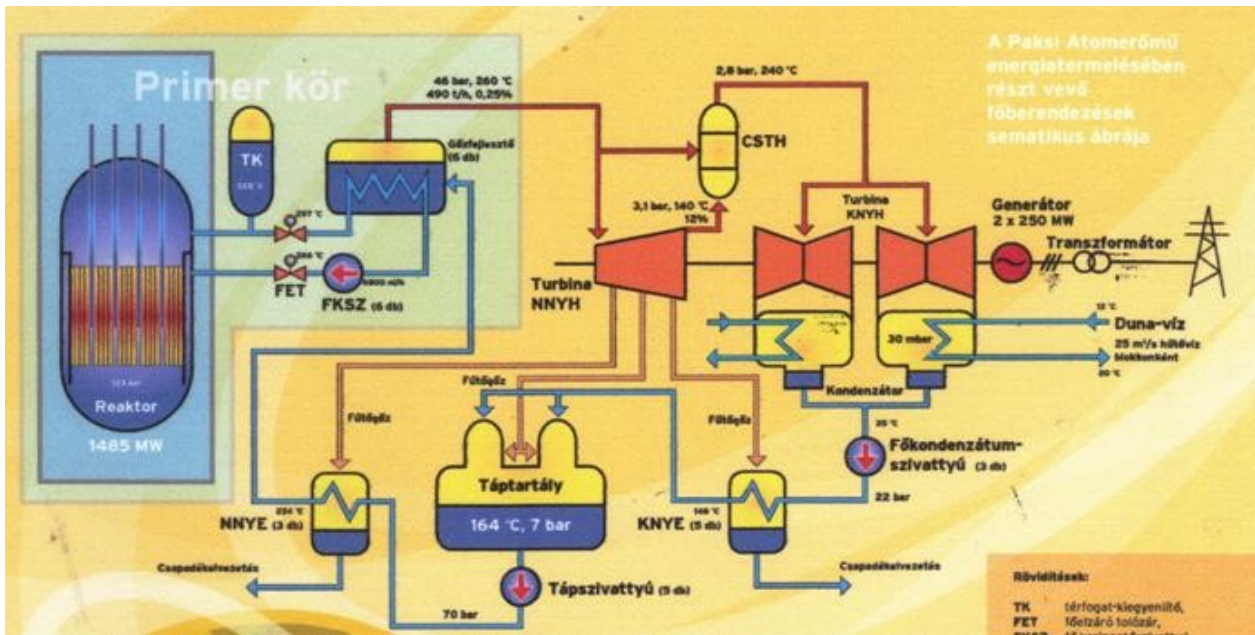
Primer kör

A Paksi Atomerőmű energiatermelésében részt vevő főberendezések sematikus ábrája

46 bar, 260 °C
490 t/h, 0,25%

2,8 bar, 240 °C

CSTH

TK

Gőzfejlesztő (6 db)

297 °C

266 °C

FET

FKSZ (6 db)

Reaktor

1485 MW

3,1 bar, 140 °C
12%

Turbina NNYH

Turbina KNYH

Generátor
2 x 250 MW

Transzformátor

30 mbar

Duna-víz

25 m³/s hűtővíz blokkonként

Kondenzátor

Fűtőgőz

Fűtőgőz

Fűtőgőz

Főkondenzátum-szivattyú (3 db)

22 bar

NNYE (3 db)

Táptartály

164 °C, 7 bar

KNYE (5 db)

Csapadékelvezetés

Csapadékelvezetés

Tápszivattyú (5 db)

70 bar

Rövidítések:

TK térfogat-kiegyenlítő,
FET főelzáró tolózár,
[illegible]